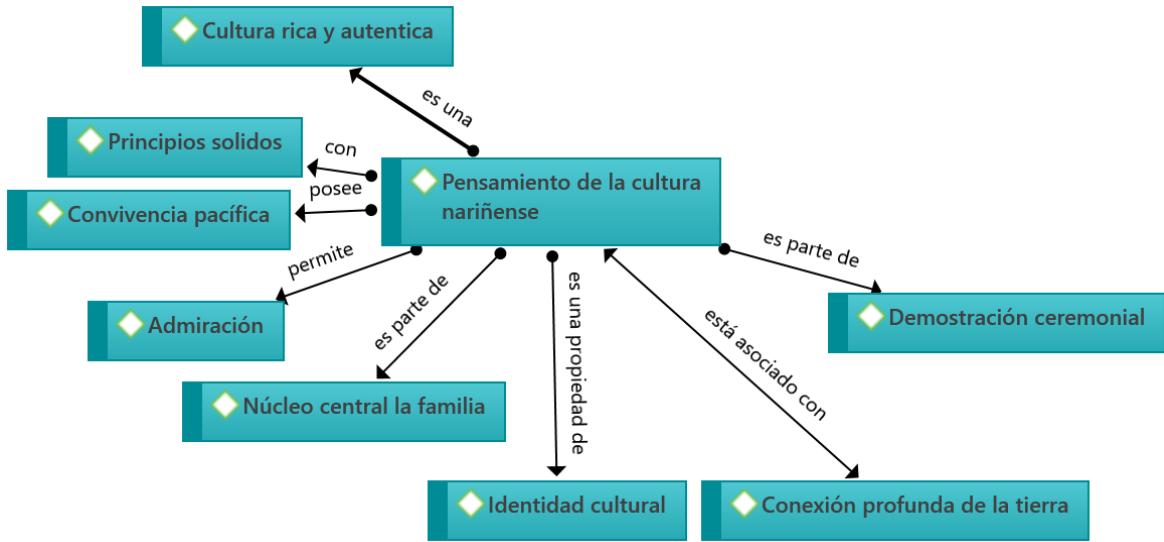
Cultura rica y autentica

es una

Principios solidos

con

posee

Pensamiento de la cultura nariñense

Convivencia pacífica

permite

es parte de

Admiración

es parte de

es una propiedad de

está asociado con

Demostración ceremonial

Núcleo central la familia

Identidad cultural

Conexión profunda de la tierra